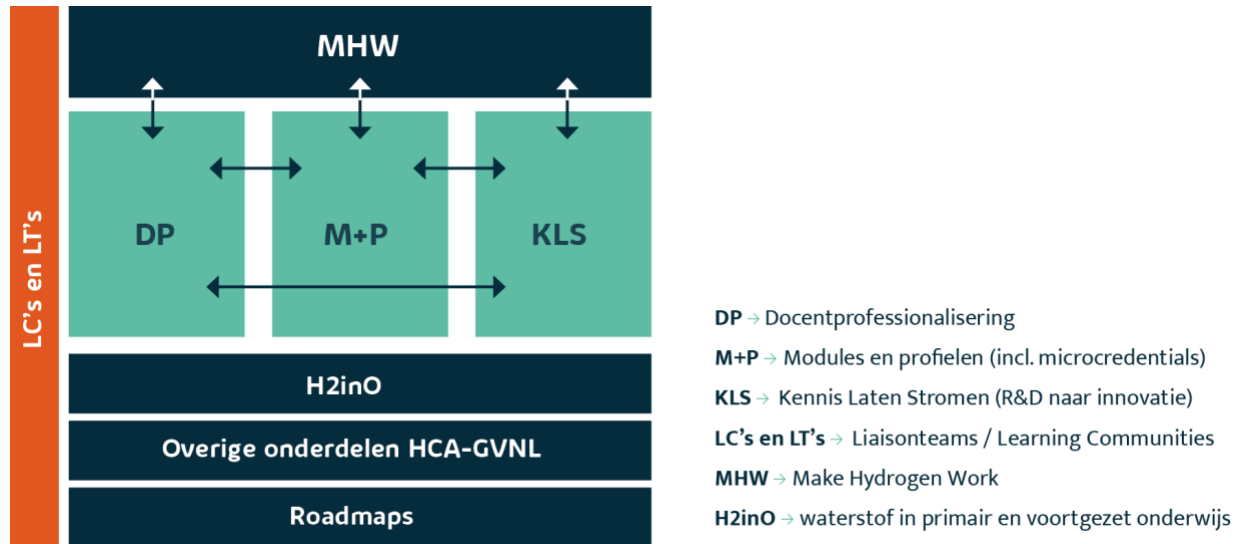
LC's en LT's

MHW

DP

M+P

KLS

H2inO

Overige onderdelen HCA-GVNL

Roadmaps

**DP** → Docentprofessionalisering

**M+P** → Modules en profielen (incl. microcredentials)

**KLS** → Kennis Laten Stromen (R&D naar innovatie)

**LC's en LT's** → Liaisonteams / Learning Communities

**MHW** → Make Hydrogen Work

**H2inO** → waterstof in primair en voortgezet onderwijs